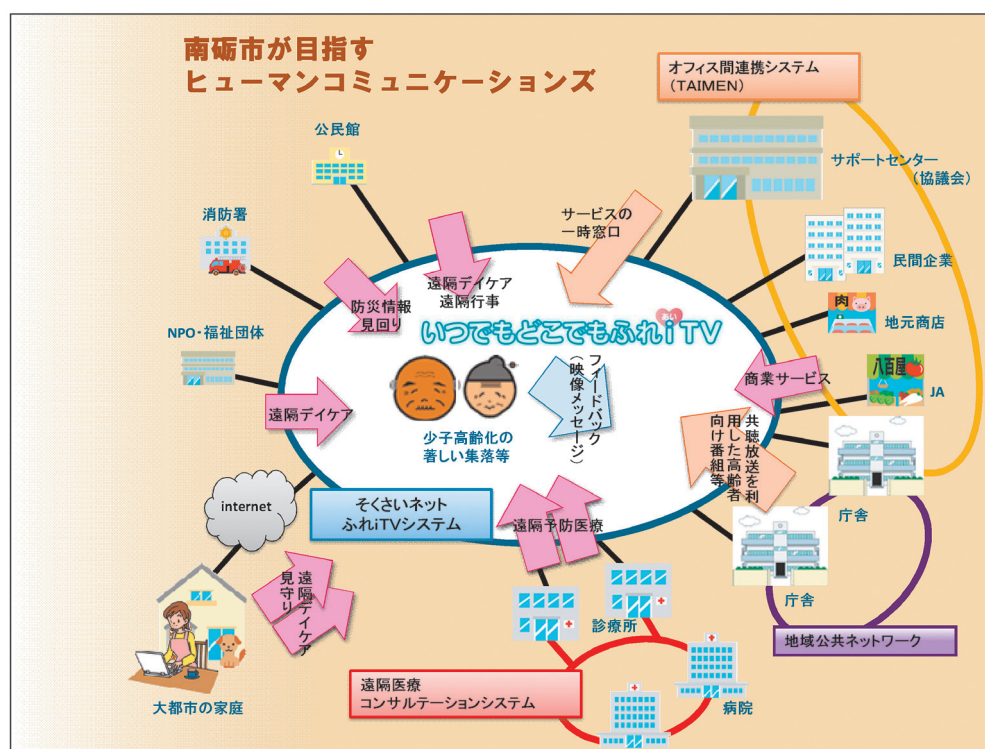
南砺市が目指す
ヒューマンコミュニケーションズ

オフィス間連携システム
（TAIMEN）

公民館

サポートセンター
（協議会）

消防署

サービスの
一時窓口

民間企業

遠隔デイケア
遠隔行事

防災情報
見回り

肉

地元商店

いつでもどこでもふれiTV

NPO・福祉団体

フィードバック
（映像メッセージ）

商業サービス

八百屋

JA

遠隔デイケア

少子高齢化の
著しい集落等

共聴放送を利用した高齢者向け番組等

庁舎

internet

そくさいネット
ふれiTVシステム

遠隔予防医療

庁舎

見守り
遠隔デイケア

診療所

地域公共ネットワーク

病院

遠隔医療
コンサルテーションシステム

大都市の家庭